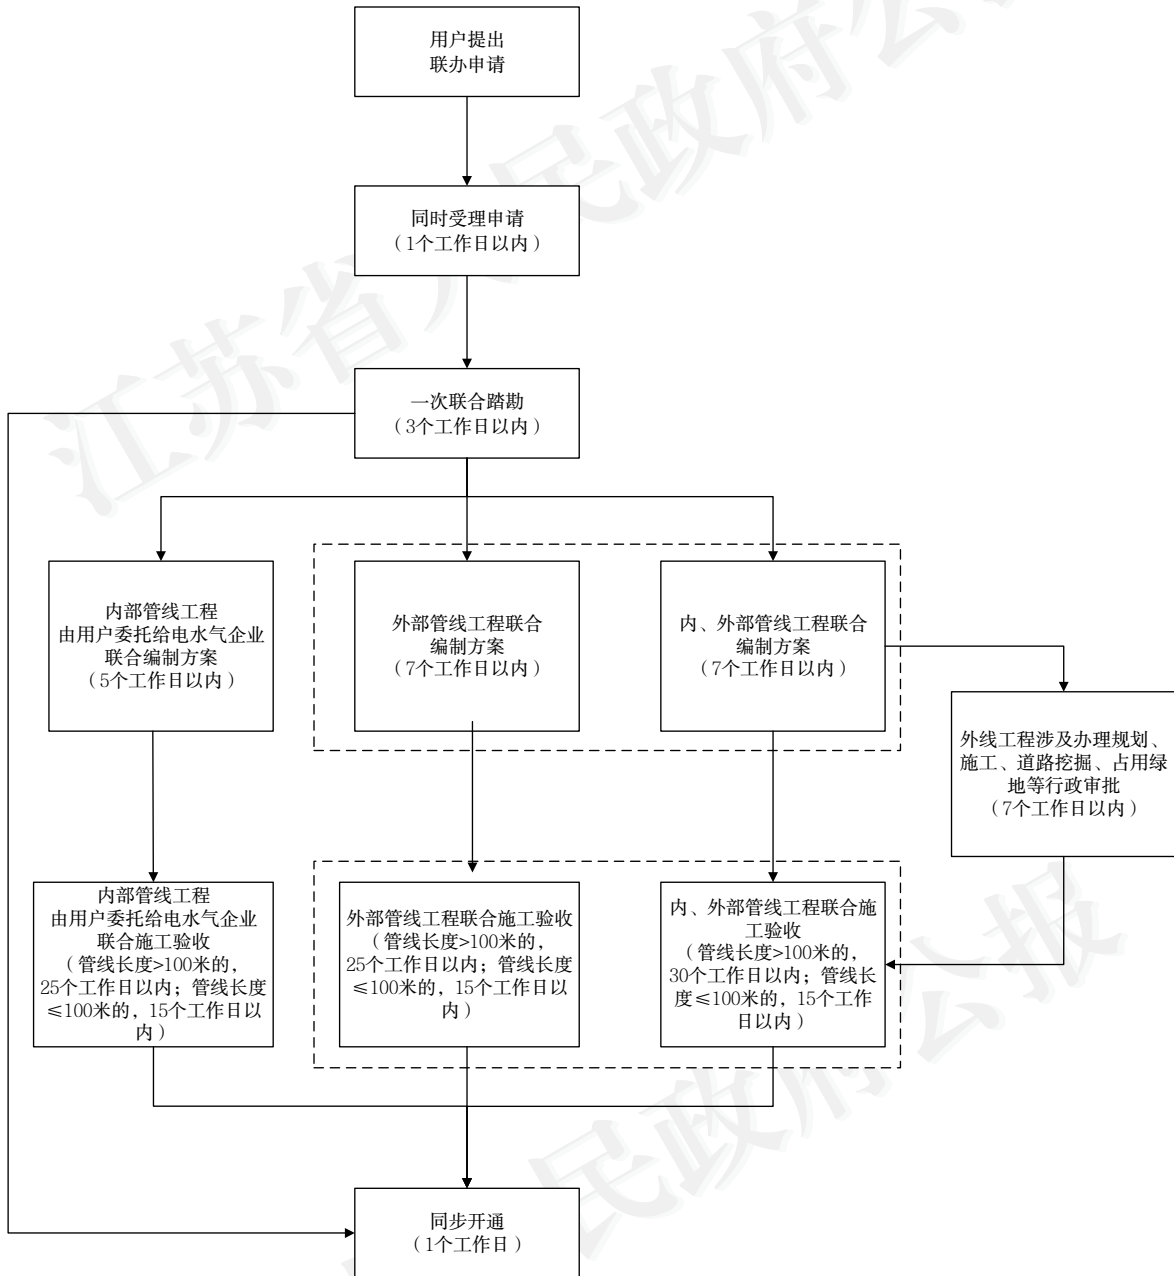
用户提出
联办申请

同时受理申请
（1个工作日以内）

一次联合踏勘
（3个工作日以内）

内部管线工程
由用户委托给电水气企业
联合编制方案
（5个工作日以内）

外部管线工程联合
编制方案
（7个工作日以内）

内、外部管线工程联合
编制方案
（7个工作日以内）

外线工程涉及办理规划、施工、道路挖掘、占用绿地等行政审批
（7个工作日以内）

内部管线工程
由用户委托给电水气企业
联合施工验收
（管线长度>100米的，25个工作日以内；管线长度≤100米的，15个工作日以内）

外部管线工程联合施工验收
（管线长度>100米的，25个工作日以内；管线长度≤100米的，15个工作日以内）

内、外部管线工程联合施工验收
（管线长度>100米的，30个工作日以内；管线长度≤100米的，15个工作日以内）

同步开通
（1个工作日）

江苏省人民政府公报